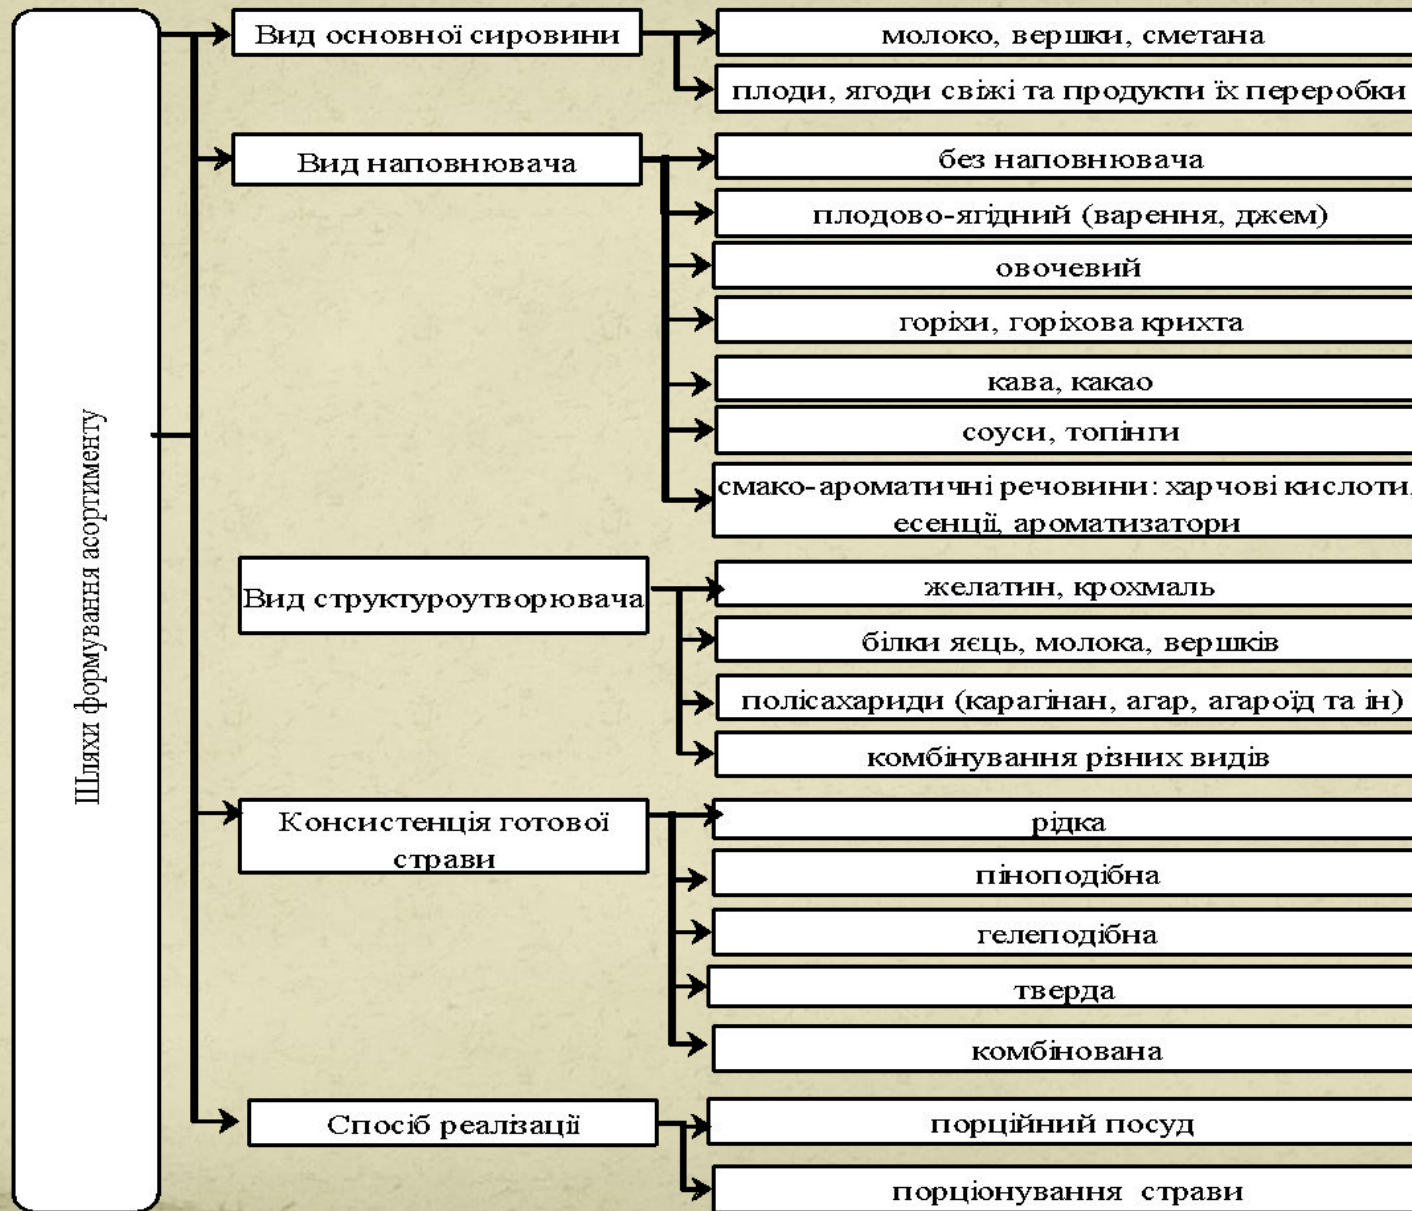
Шляхи формування асортименту

Вид основної сировини

молоко, вершки, сметана

плоди, ягоди свіжі та продукти їх переробки

Вид наповнювача

без наповнювача

плодово-ягідний (варення, джем)

овочевий

горіхи, горіхова крихта

кава, какао

соуси, топінги

смако-ароматичні речовини: харчові кислоти, есенції, ароматизатори

Вид структуроутворювача

желатин, крохмаль

білки яєць, молока, вершків

полісахариди (карагінан, агар, агароїд та ін)

комбінування різних видів

Консистенція готової страви

рідка

піноподібна

гелеподібна

тверда

комбінована

Спосіб реалізації

порційний посуд

порціонування страви